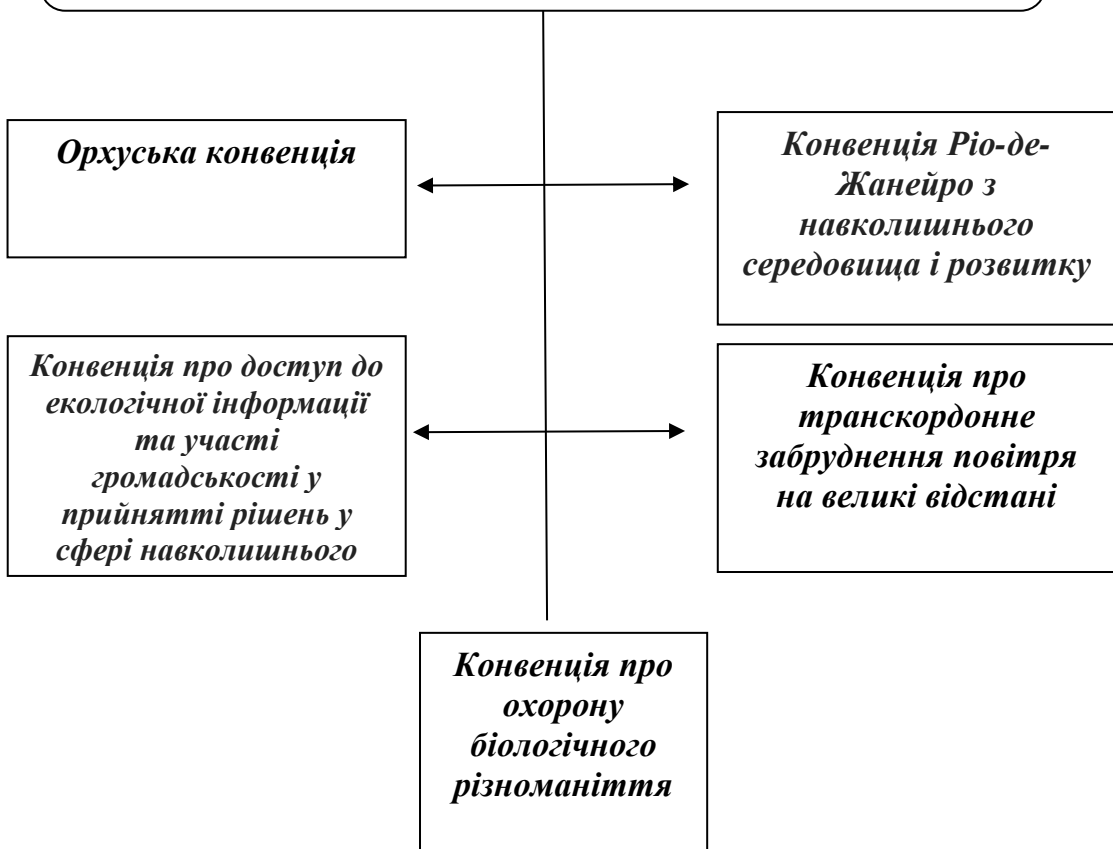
Орхуська конвенція

Конвенція Ріо-де-Жанейро з навколишнього середовища і розвитку

Конвенція про доступ до екологічної інформації та участі громадськості у прийнятті рішень у сфері навколишнього

Конвенція про транскордонне забруднення повітря на великі відстані

Конвенція про охорону біологічного різноманіття